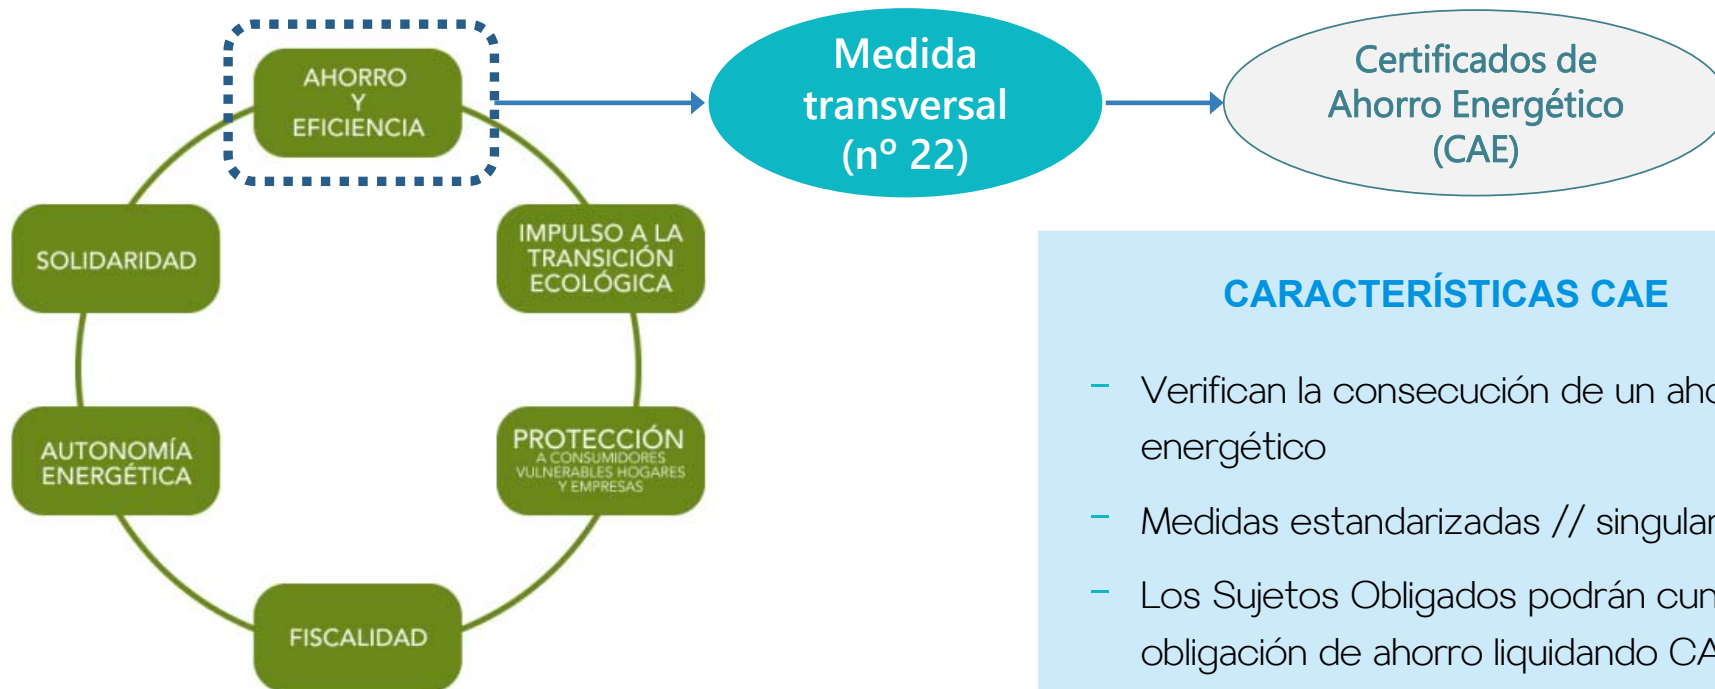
AHORRO
Y
EFICIENCIA

IMPULSO A LA TRANSICIÓN ECOLÓGICA

PROTECCIÓN
A CONSUMIDORES VULNERABLES HOGARES Y EMPRESAS

FISCALIDAD

AUTONOMÍA ENERGÉTICA

SOLIDARIDAD

Medida transversal (nº 22)

Certificados de Ahorro Energético (CAE)

CARACTERÍSTICAS CAE

– Verifican la consecución de un aho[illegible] energético

– Medidas estandarizadas // singular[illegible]

– Los Sujetos Obligados podrán cun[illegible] obligación de ahorro liquidando CA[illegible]